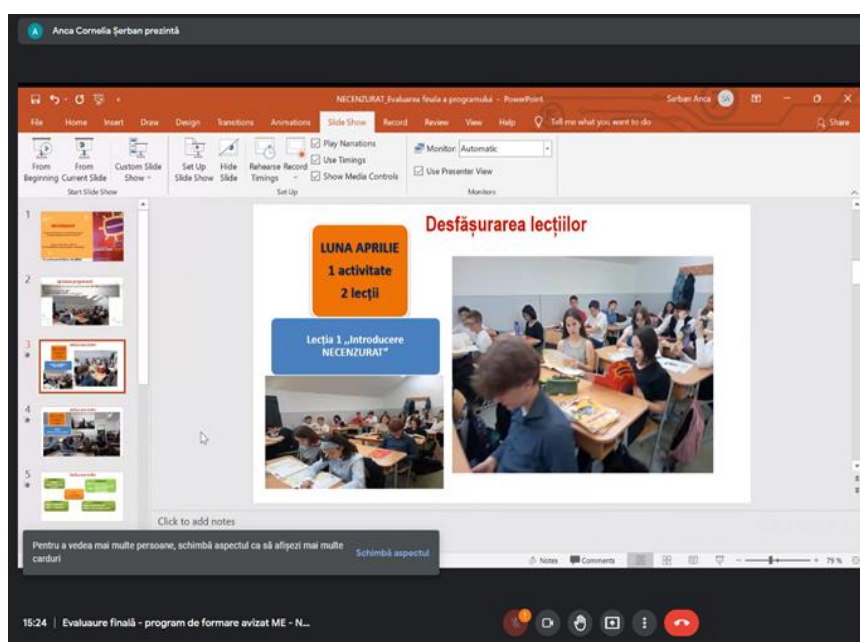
A Anca Cornelia Şerban prezintă

NECENZURAT_Evaluare finala a programului - PowerPoint

Serban Anca

File Home Insert Draw Design Transitions Animations Slide Show Record Review View Help Tell me what you want to do

Share

From Beginning From Current Slide Custom Slide Show Start Slide Show

Set Up Slide Show Hide Slide Rehearse Timings Record Play Narrations Use Timings Show Media Controls Set Up

Monitor: Automatic Use Presenter View Monitors

1

2

3

4

5

Desfăşurarea lecţiilor

LUNA APRILIE
1 activitate
2 lecţii

Lecţia 1 „Introducere NECENZURAT"

Click to add notes

Pentru a vedea mai multe persoane, schimbă aspectul ca să afişezi mai multe carduri

Schimbă aspectul

Notes Comments

79 %

15:24 | Evaluaure finală - program de formare avizat ME - N...